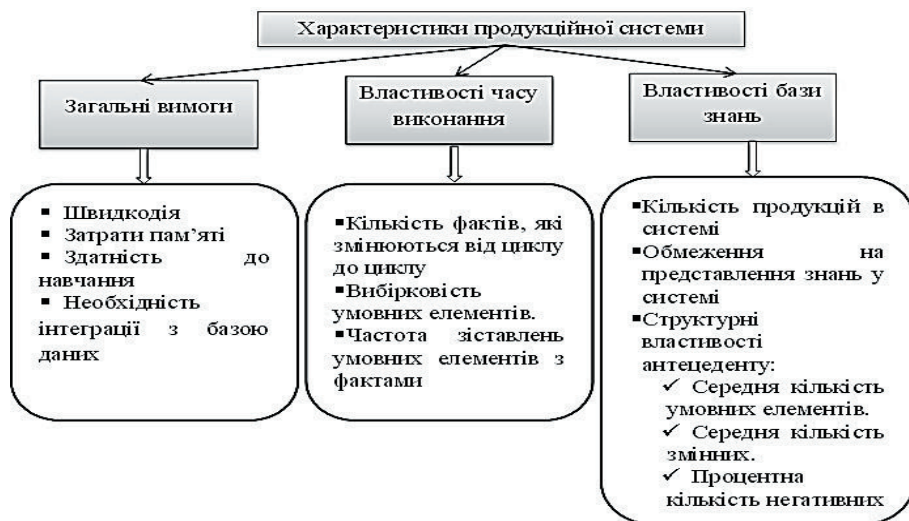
Характеристики продукційної системи

Загальні вимоги

Властивості часу виконання

Властивості бази знань

▪ Швидкодія
▪ Затрати пам'яті
▪ Здатність до навчання
▪ Необхідність інтеграції з базою даних

▪Кількість фактів, які змінюються від циклу до циклу
▪Вибірковість умовних елементів.
▪Частота зіставлень умовних елементів з фактами

▪Кількість продукцій в системі
▪Обмеження на представлення знань у системі
▪Структурні властивості антецеденту:
✓ Середня кількість умовних елементів.
✓ Середня кількість змінних.
✓ Процентна кількість негативних